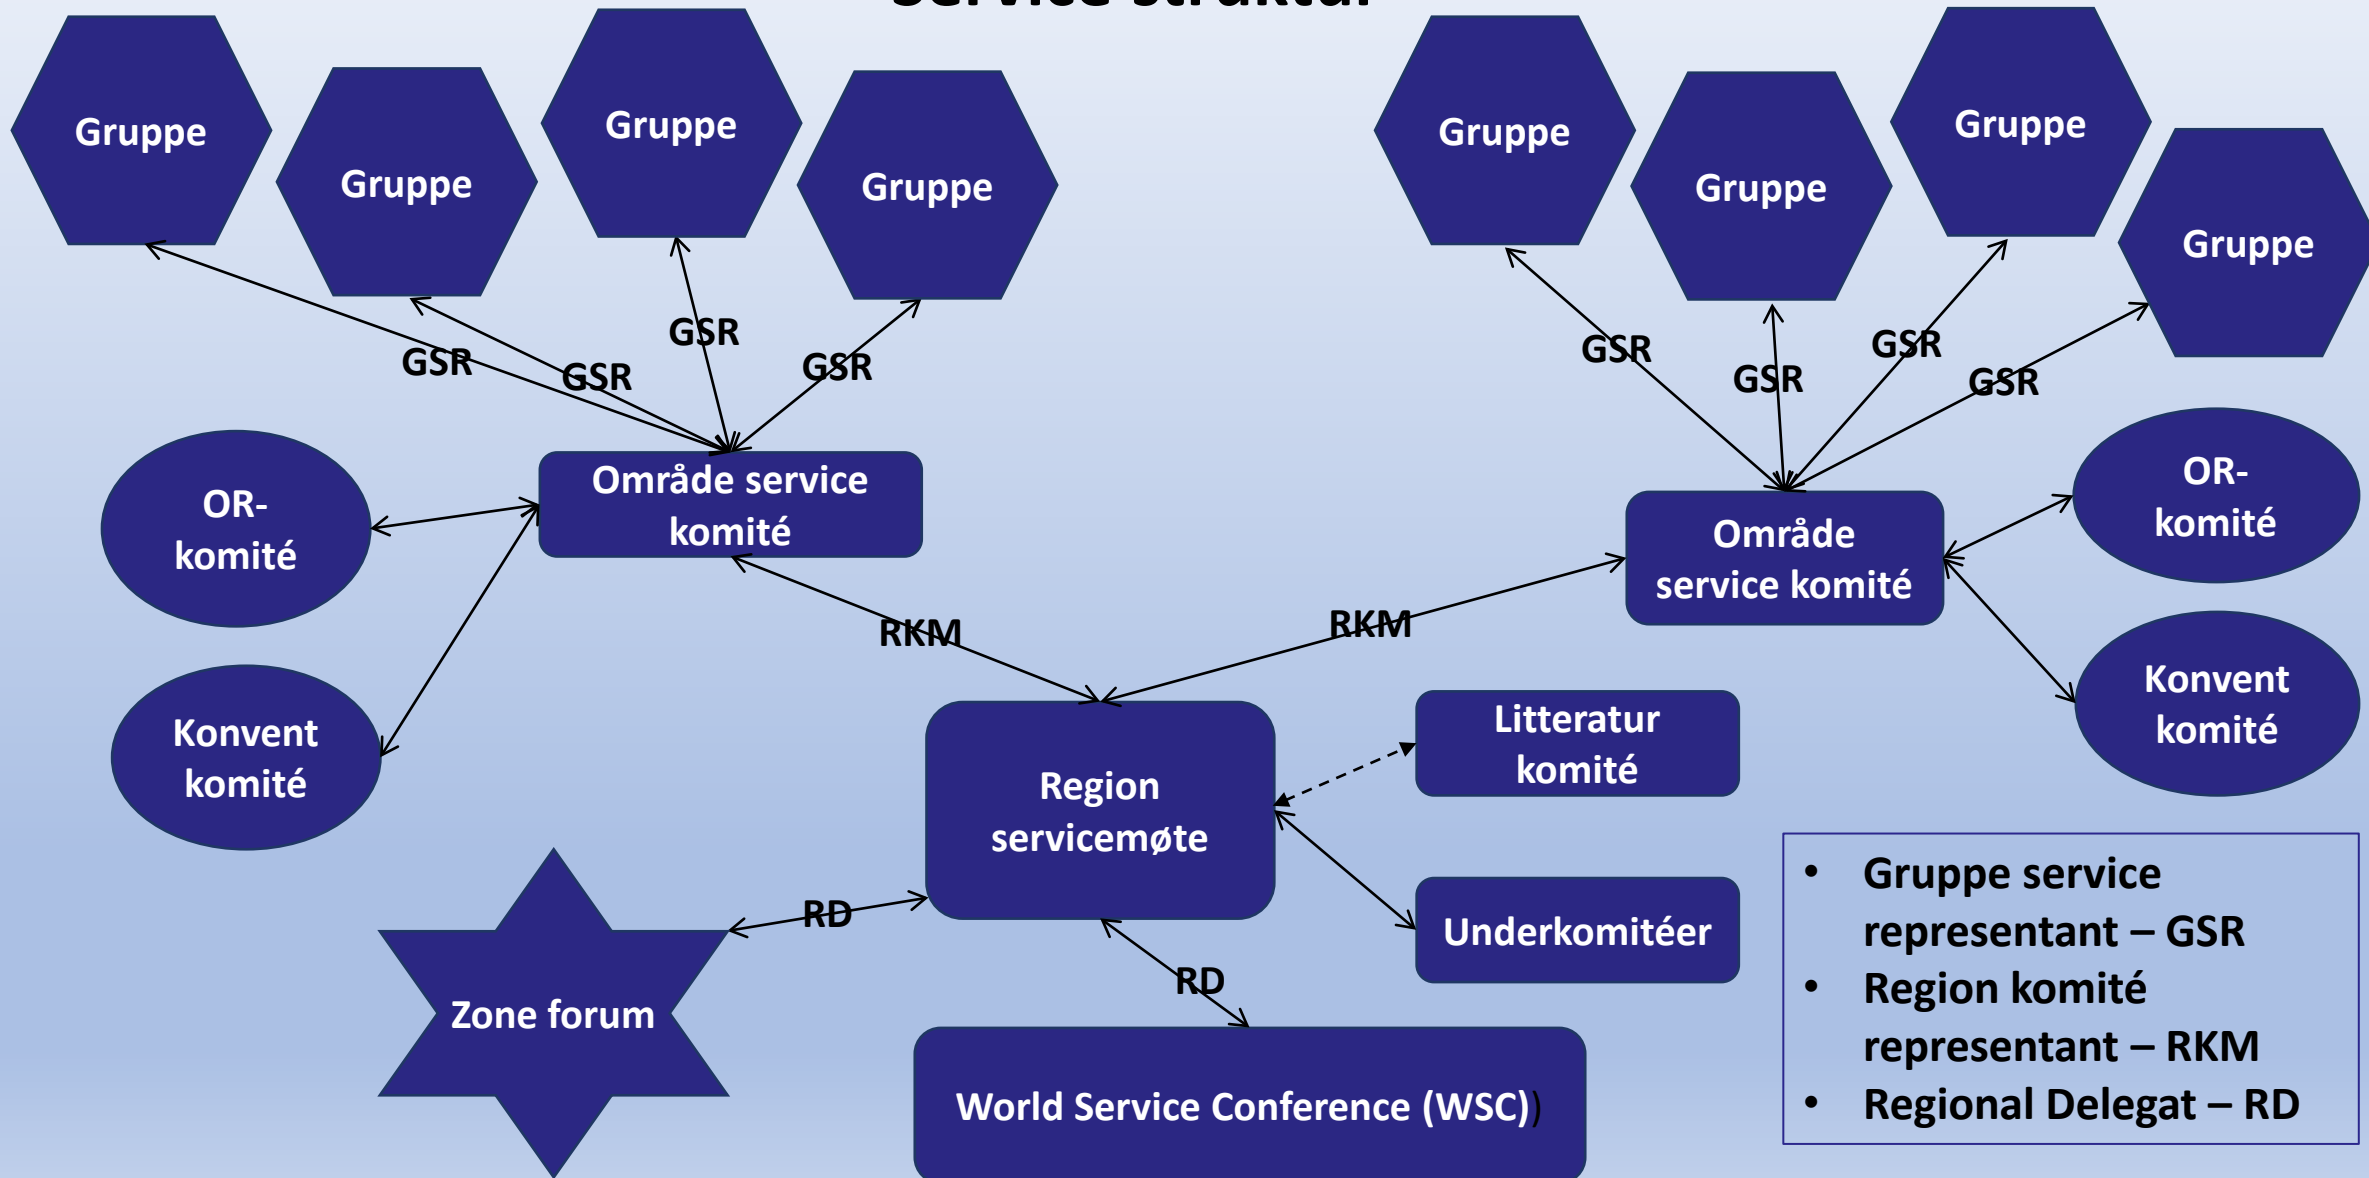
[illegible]

Gruppe

Gruppe

Gruppe

Gruppe

GSR

GSR

GSR

GSR

Gruppe

Gruppe

Gruppe

Gruppe

GSR

GSR

GSR

GSR

OR-komité

Område service komité

Område service komité

OR-komité

Konvent komité

RKM

RKM

Konvent komité

Region servicemøte

Litteratur komité

Underkomitéer

RD

RD

Zone forum

World Service Conference (WSC))

• Gruppe service representant – GSR
• Region komité representant – RKM
• Regional Delegat – RD